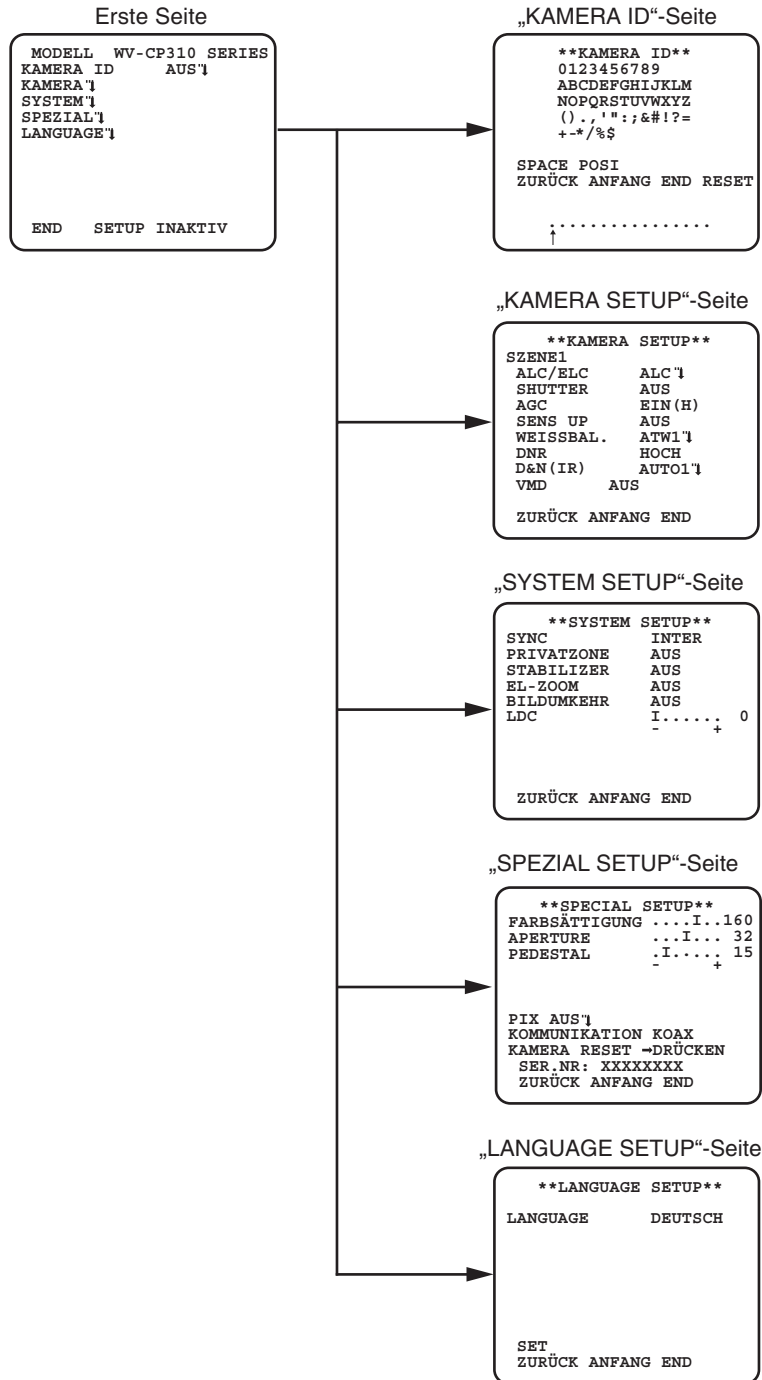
Erste Seite

MODELL WV-CP310 SERIES
KAMERA ID AUS↵
KAMERA↵
SYSTEM↵
SPEZIAL↵
LANGUAGE↵

END SETUP INAKTIV

„KAMERA ID"-Seite

**KAMERA ID**
0123456789
ABCDEFGHIJKLM
NOPQRSTUVWXYZ
().,'":;&#!?=
+-*/%$

SPACE POSI
ZURÜCK ANFANG END RESET

................
↑

„KAMERA SETUP"-Seite

**KAMERA SETUP**
SZENE1
ALC/ELC ALC↵
SHUTTER AUS
AGC EIN(H)
SENS UP AUS
WEISSBAL. ATW1↵
DNR HOCH
D&N(IR) AUTO1↵
VMD AUS

ZURÜCK ANFANG END

„SYSTEM SETUP"-Seite

**SYSTEM SETUP**
SYNC INTER
PRIVATZONE AUS
STABILIZER AUS
EL-ZOOM AUS
BILDUMKEHR AUS
LDC I...... 0
- +

ZURÜCK ANFANG END

„SPEZIAL SETUP"-Seite

**SPECIAL SETUP**
FARBSÄTTIGUNG ....I..160
APERTURE ...I... 32
PEDESTAL .I..... 15
- +

PIX AUS↵
KOMMUNIKATION KOAX
KAMERA RESET →DRÜCKEN
SER.NR: XXXXXXXX
ZURÜCK ANFANG END

„LANGUAGE SETUP"-Seite

**LANGUAGE SETUP**

LANGUAGE DEUTSCH

SET
ZURÜCK ANFANG END